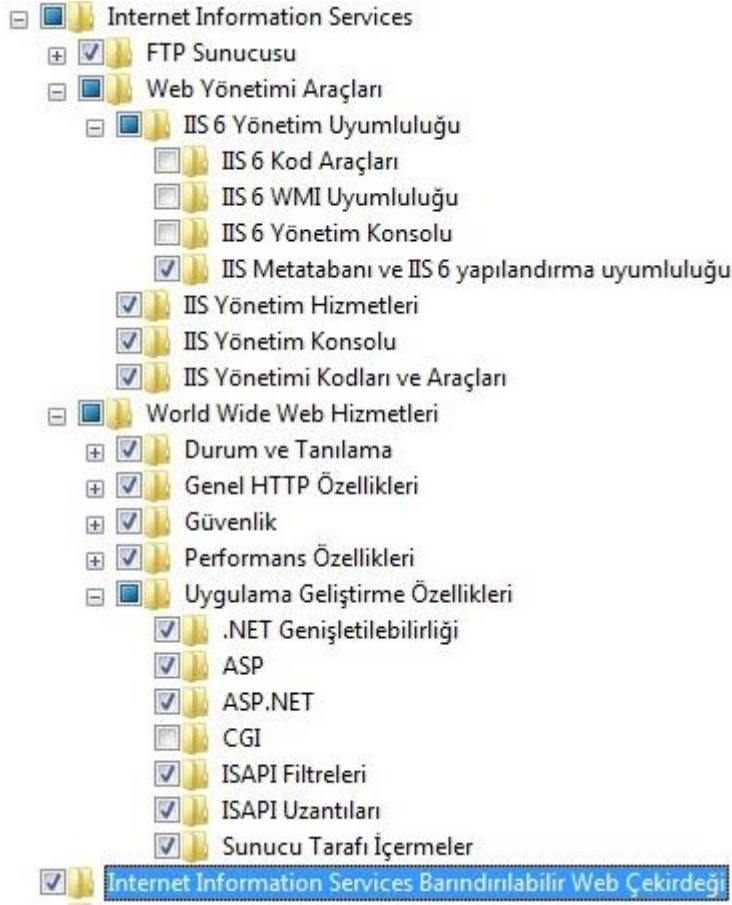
Internet Information Services
FTP Sunucusu
Web Yönetimi Araçları
IIS 6 Yönetim Uyumluluğu
IIS 6 Kod Araçları
IIS 6 WMI Uyumluluğu
IIS 6 Yönetim Konsolu
IIS Metatabanı ve IIS 6 yapılandırma uyumluluğu
IIS Yönetim Hizmetleri
IIS Yönetim Konsolu
IIS Yönetimi Kodları ve Araçları
World Wide Web Hizmetleri
Durum ve Tanılama
Genel HTTP Özellikleri
Güvenlik
Performans Özellikleri
Uygulama Geliştirme Özellikleri
.NET Genişletilebilirliği
ASP
ASP.NET
CGI
ISAPI Filtreleri
ISAPI Uzantıları
Sunucu Tarafı İçermeler
Internet Information Services Barındırılabilir Web Çekirdeği